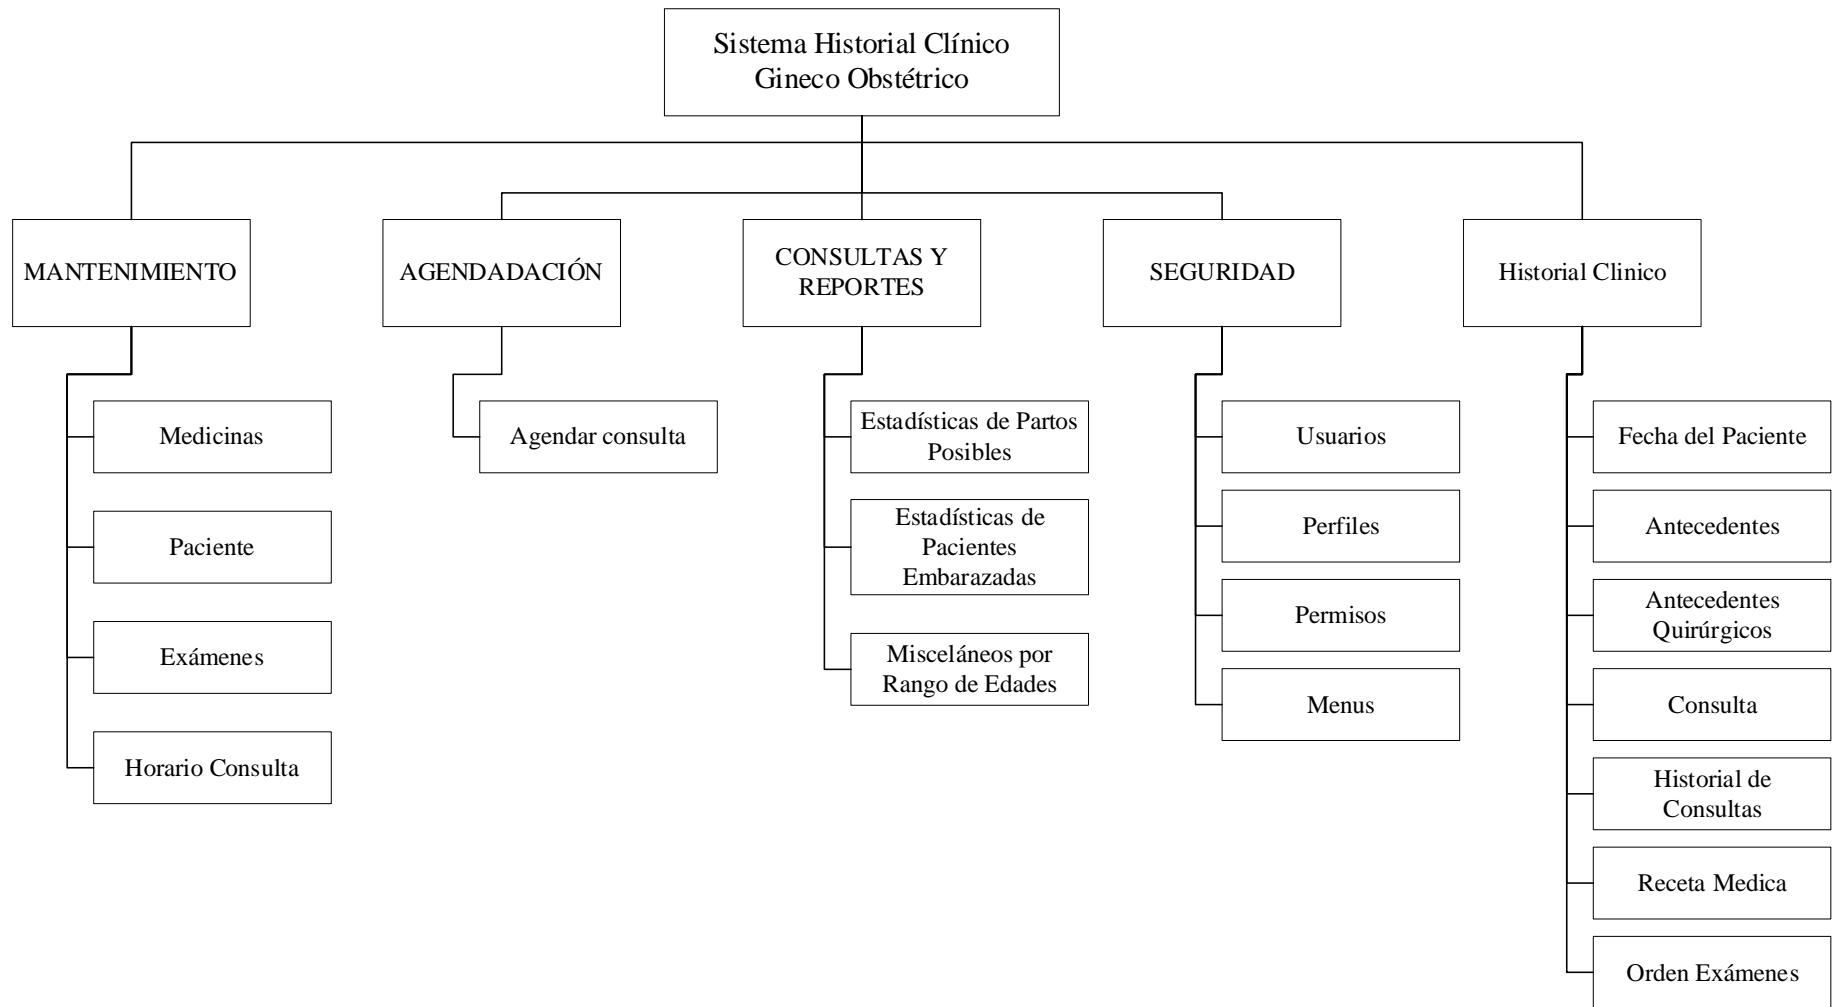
Sistema Historial Clínico Gineco Obstétrico

MANTENIMIENTO

Medicinas

Paciente

Exámenes

Horario Consulta

AGENDADACIÓN

Agendar consulta

CONSULTAS Y REPORTES

Estadísticas de Partos Posibles

Estadísticas de Pacientes Embarazadas

Misceláneos por Rango de Edades

SEGURIDAD

Usuarios

Perfiles

Permisos

Menus

Historial Clinico

Fecha del Paciente

Antecedentes

Antecedentes Quirúrgicos

Consulta

Historial de Consultas

Receta Medica

Orden Exámenes